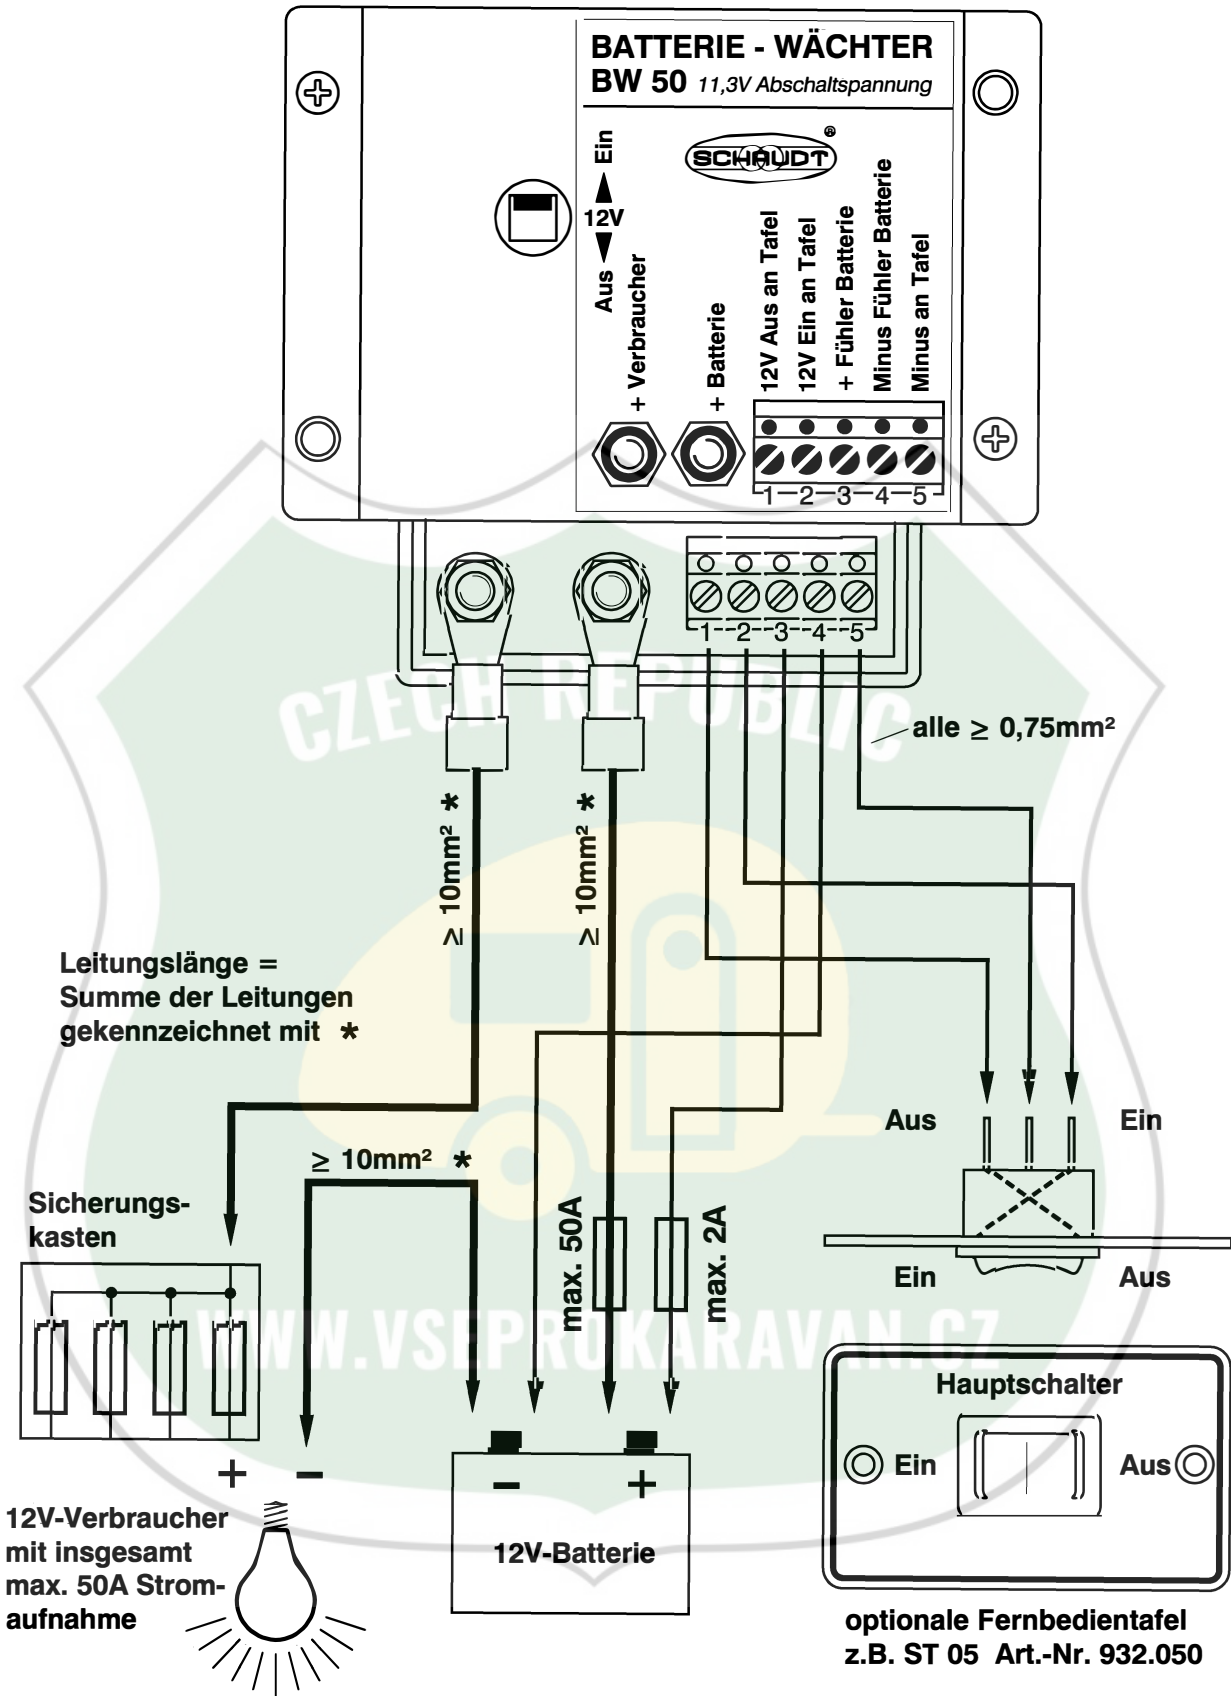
BATTERIE - WÄCHTER
BW 50 11,3V Abschaltspannung

SCHAUDT

Ein
12V
Aus

+ Verbraucher
+ Batterie
12V Aus an Tafel
12V Ein an Tafel
+ Fühler Batterie
Minus Fühler Batterie
Minus an Tafel

1—2—3—4—5

1-2-3-4-5

CZECH REPUBLIC

alle ≥ 0,75mm²

≥ 10mm² *
≥ 10mm² *

Leitungslänge = Summe der Leitungen gekennzeichnet mit *

Aus
Ein

≥ 10mm² *

Sicherungskasten

max. 50A
max. 2A

Ein
Aus

WWW.VSEPROKARAVAN.CZ

Hauptschalter
Ein
Aus

+ −

− +

12V-Verbraucher mit insgesamt max. 50A Stromaufnahme

12V-Batterie

optionale Fernbedientafel
z.B. ST 05 Art.-Nr. 932.050